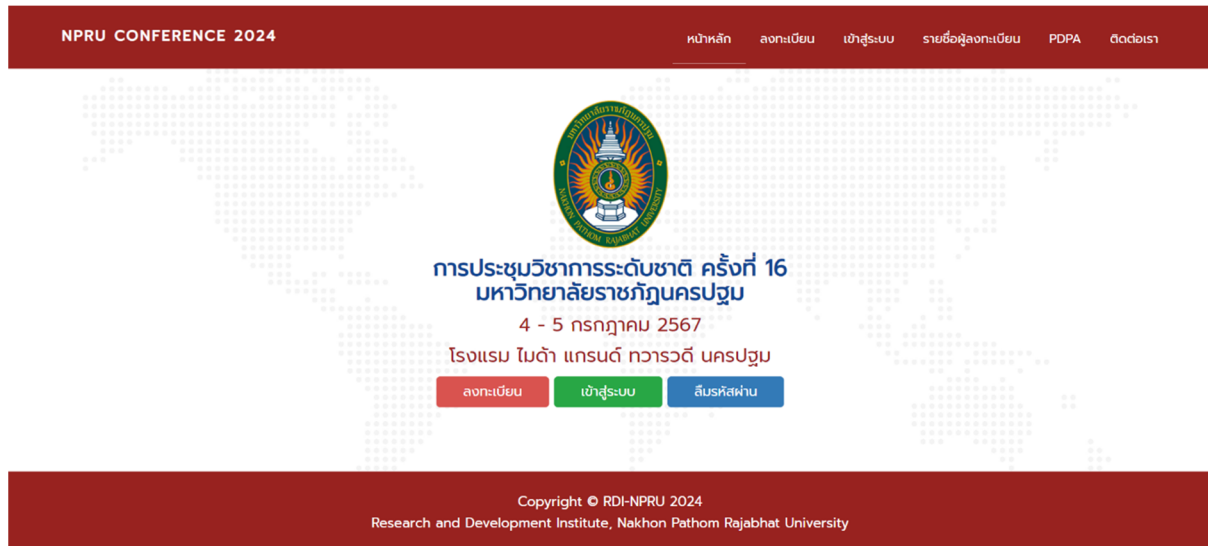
NPRU CONFERENCE 2024

หน้าหลัก ลงทะเบียน เข้าสู่ระบบ รายชื่อผู้ลงทะเบียน PDPA ติดต่อเรา

มหาวิทยาลัยราชภัฏนครปฐม
NAKHON PATHOM RAJABHAT UNIVERSITY

การประชุมวิชาการระดับชาติ ครั้งที่ 16
มหาวิทยาลัยราชภัฏนครปฐม

4 - 5 กรกฎาคม 2567

โรงแรม ไมด้า แกรนด์ ทวารวดี นครปฐม

ลงทะเบียน เข้าสู่ระบบ ลืมรหัสผ่าน

Copyright © RDI-NPRU 2024
Research and Development Institute, Nakhon Pathom Rajabhat University